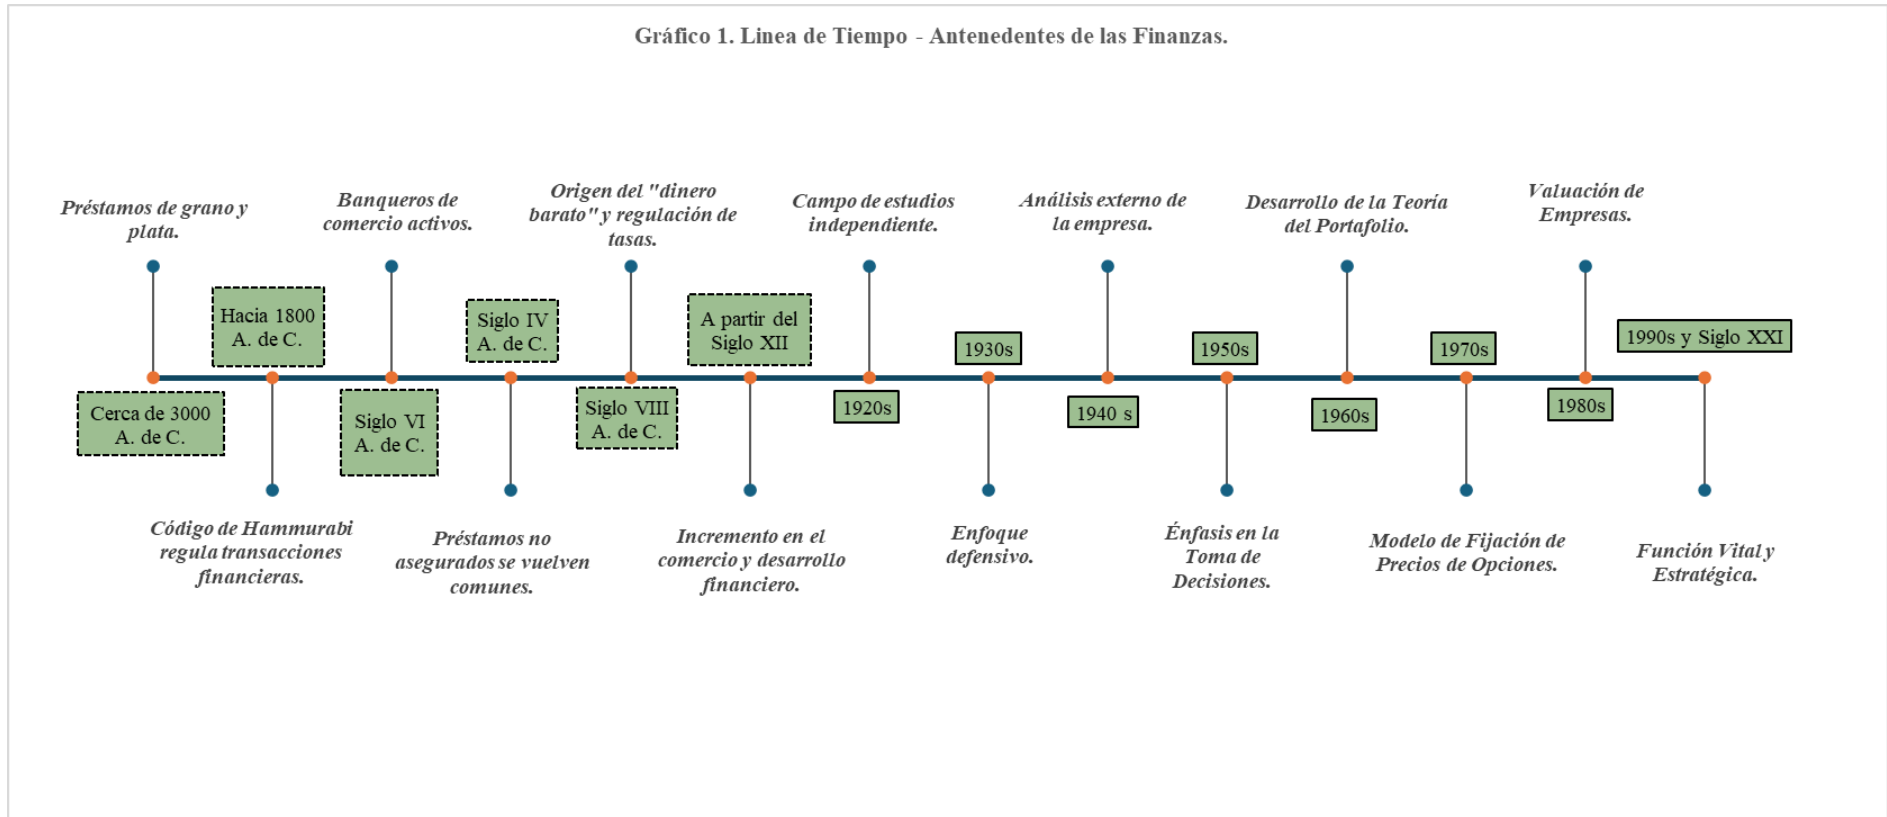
Gráfico 1. Linea de Tiempo - Antenedentes de las Finanzas.

Préstamos de grano y plata.

Cerca de 3000 A. de C.

Hacia 1800 A. de C.

Código de Hammurabi regula transacciones financieras.

Banqueros de comercio activos.

Siglo VI A. de C.

Siglo IV A. de C.

Préstamos no asegurados se vuelven comunes.

Origen del "dinero barato" y regulación de tasas.

Siglo VIII A. de C.

A partir del Siglo XII

Incremento en el comercio y desarrollo financiero.

Campo de estudios independiente.

1920s

1930s

Enfoque defensivo.

Análisis externo de la empresa.

1940 s

1950s

Énfasis en la Toma de Decisiones.

Desarrollo de la Teoría del Portafolio.

1960s

1970s

Modelo de Fijación de Precios de Opciones.

Valuación de Empresas.

1980s

1990s y Siglo XXI

Función Vital y Estratégica.